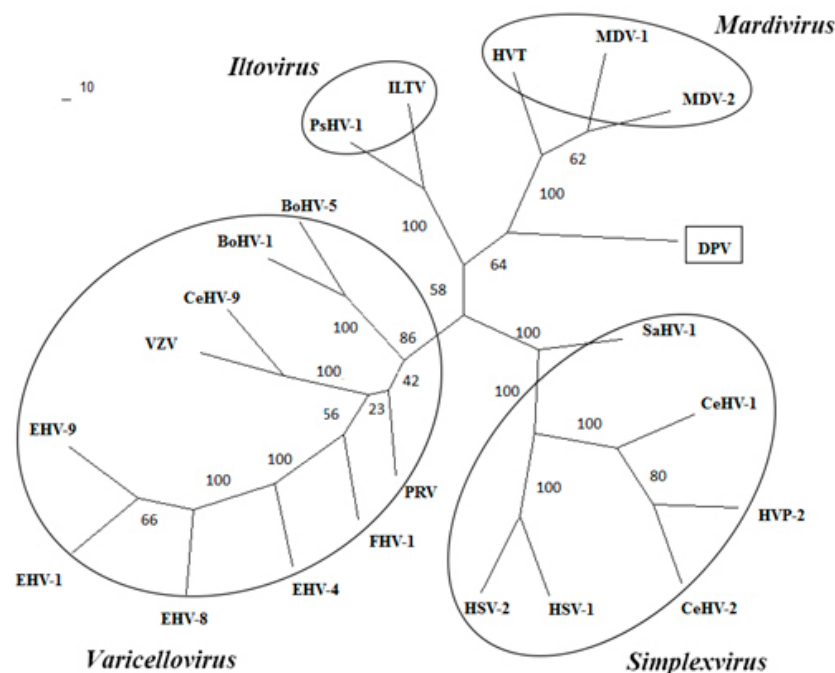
10

Iltovirus

Mardivirus

ILTV

PsHV-1

HVT

MDV-1

MDV-2

62

100

100

DPV

64

58

BoHV-5

BoHV-1

CeHV-9

100

86

VZV

100

42

23

56

EHV-9

100

100

66

PRV

FHV-1

EHV-1

EHV-4

EHV-8

100

SaHV-1

100

100

CeHV-1

80

100

HVP-2

HSV-2

HSV-1

CeHV-2

Varicellovirus

Simplexvirus